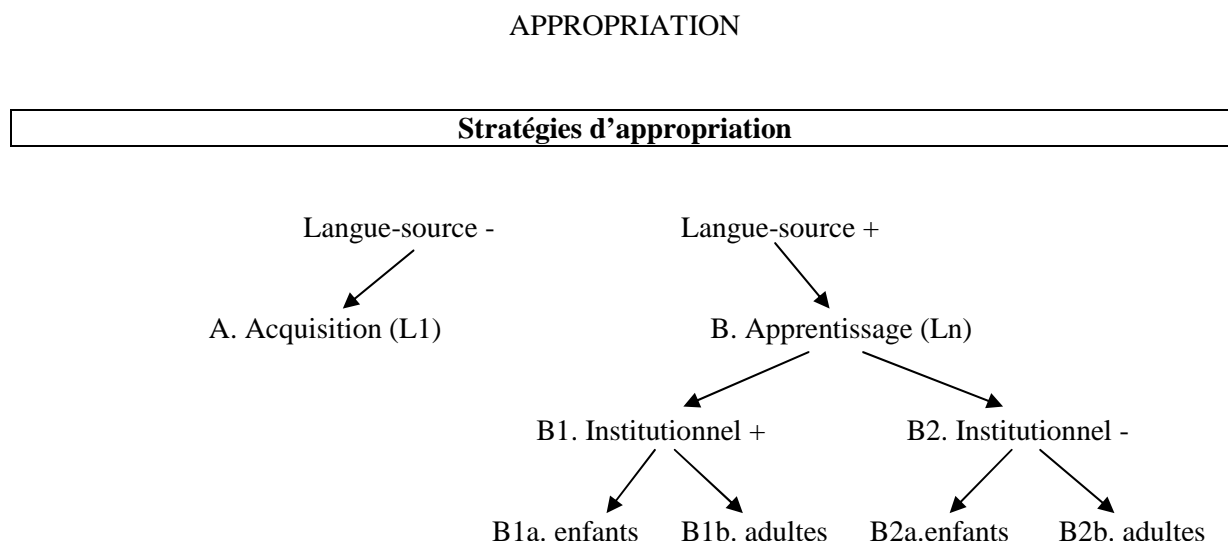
APPROPRIATION

Stratégies d'appropriation

Langue-source -

A. Acquisition (L1)

Langue-source +

B. Apprentissage (Ln)

B1. Institutionnel +

B2. Institutionnel -

B1a. enfants

B1b. adultes

B2a.enfants

B2b. adultes